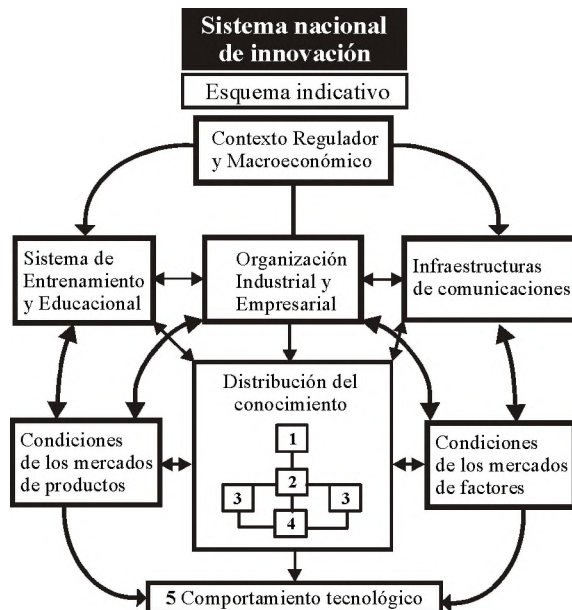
Sistema nacional de innovación

Esquema indicativo

Contexto Regulador y Macroeconómico

Sistema de Entrenamiento y Educacional

Organización Industrial y Empresarial

Infraestructuras de comunicaciones

Distribución del conocimiento

1

2

3

3

4

Condiciones de los mercados de productos

Condiciones de los mercados de factores

5 Comportamiento tecnológico